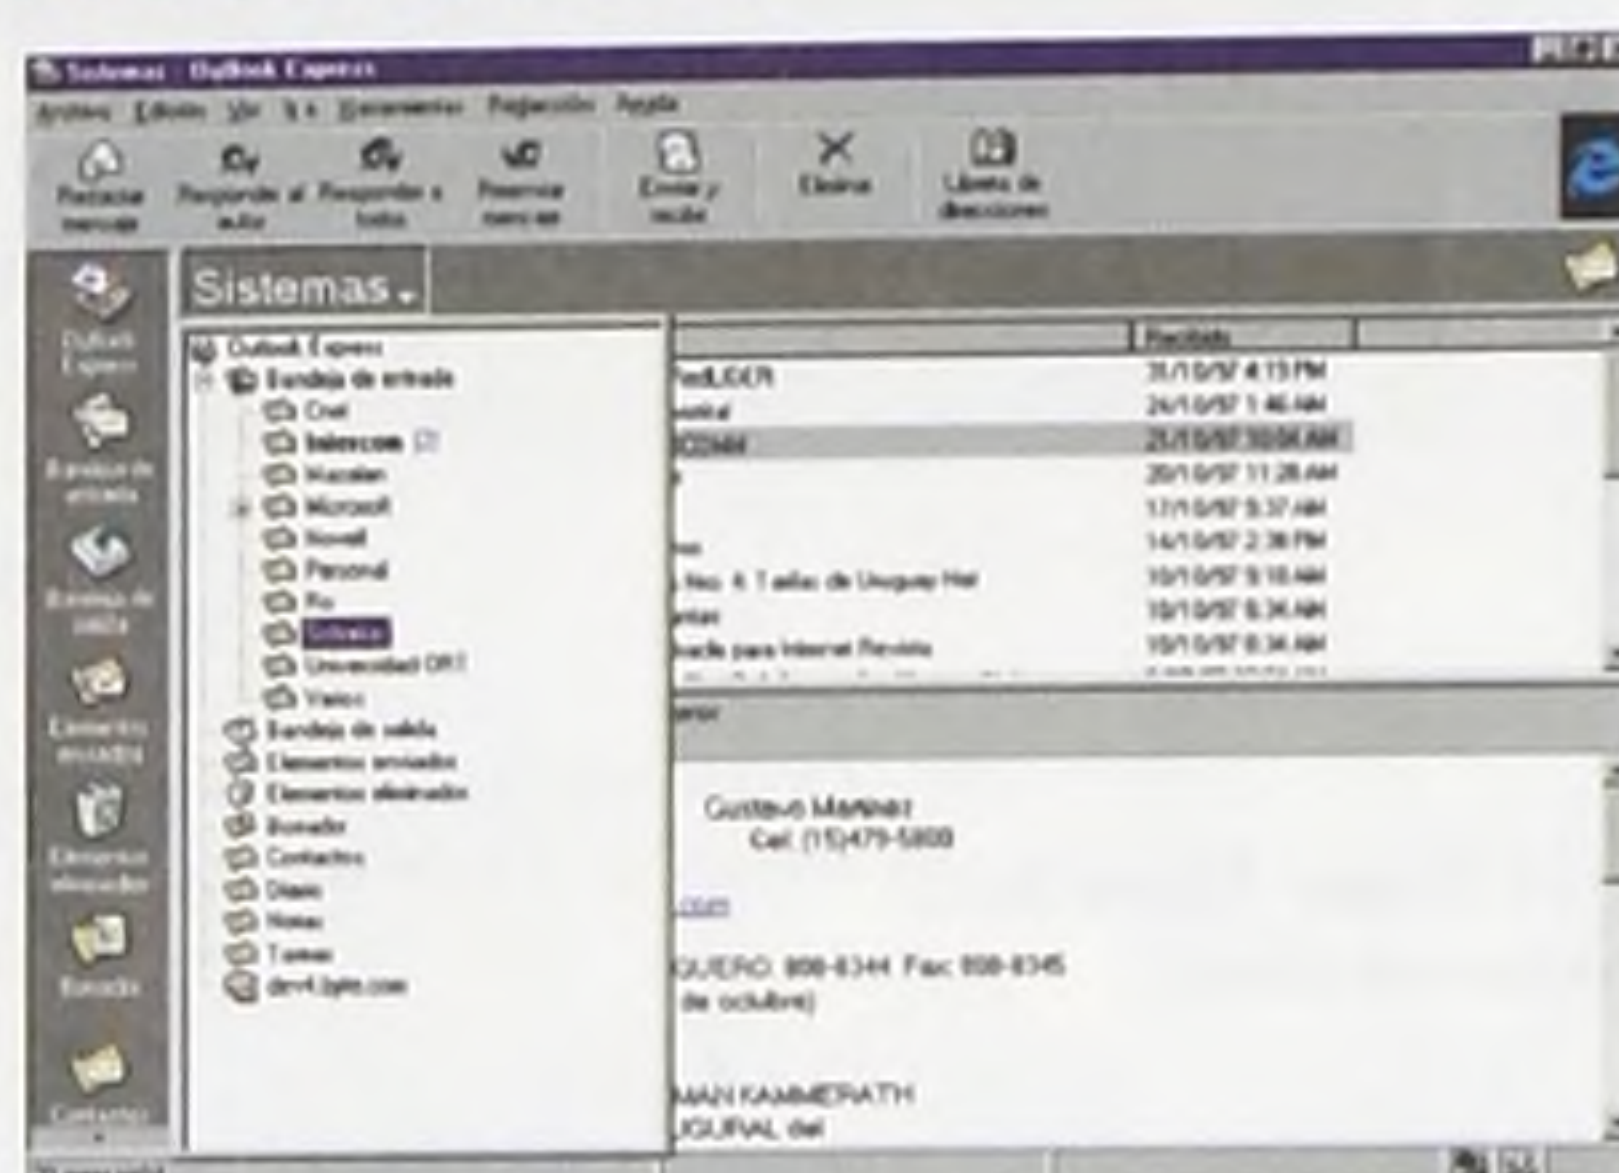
Sistemas - Outlook Express

Archivo Edición Ver Ir a Herramientas Redacción Ayuda

Redactar mensaje
Responder al autor
Responder a todos
Reenviar mensaje
Enviar y recibir
Eliminar
Libreta de direcciones

Sistemas

Outlook Express
Bandeja de entrada
Bandeja de salida
Elementos enviados
Elementos eliminados
Borrador
Contactos

Outlook Express
Bandeja de entrada
Oral
Intercom (2)
Macalen
Microsoft
Novell
Personal
Ru
Sistemas
Universidad ORT
Varios
Bandeja de salida
Elementos enviados
Elementos eliminados
Borrador
Contactos
Diario
Notas
Tareas
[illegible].com

Recibido

RedUSER 31/10/97 4:15 PM
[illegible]ntral 24/10/97 1:46 AM
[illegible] 21/10/97 10:06 AM
20/10/97 11:28 AM
17/10/97 5:37 AM
14/10/97 2:38 PM
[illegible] No. 4 Taller de Uruguay Hal 10/10/97 9:18 AM
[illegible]ntas 10/10/97 8:34 AM
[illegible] para Internet Revista 10/10/97 8:34 AM

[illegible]

Gustavo Martinez
Cel. (15)479-5800

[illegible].com

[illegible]QUERO: 808-8344 Fax: 808-8345
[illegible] de octubre)

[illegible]MAN KAMMERATH
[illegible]UGURAL del